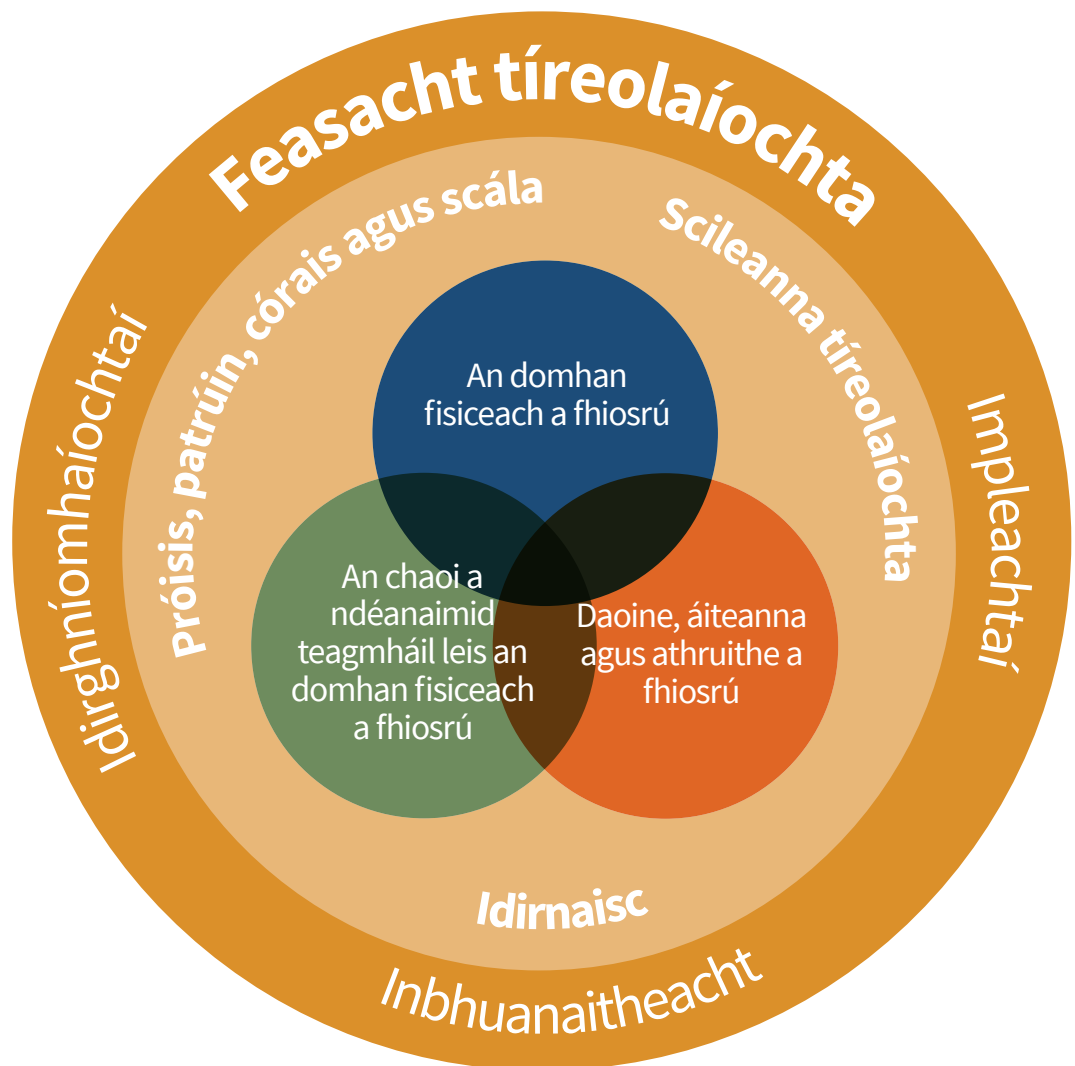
Feasacht tíreolaíochta

Idirghníomhaíochtaí

Impleachtaí

Inbhuanaitheacht

Próisis, patrúin, córais agus scála

Scileanna tíreolaíochta

Idirnaisc

An domhan fisiceach a fhiosrú

An chaoi a ndéanaimid teagmháil leis an domhan fisiceach a fhiosrú

Daoine, áiteanna agus athruithe a fhiosrú